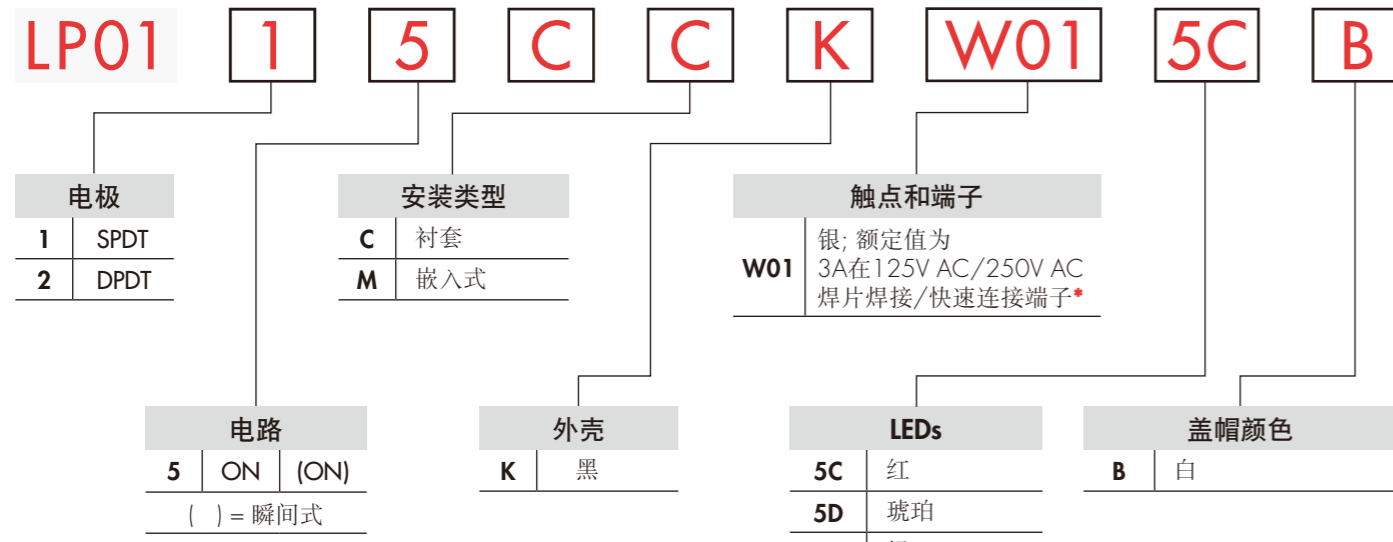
LP01 1 5 C C K W01 5C B

| 电极 | |
|---|---|
| 1 | SPDT |
| 2 | DPDT |

| 安装类型 | |
|---|---|
| C | 衬套 |
| M | 嵌入式 |

| 触点和端子 | |
|---|---|
| W01 | 银; 额定值为 3A在125V AC/250V AC 焊片焊接/快速连接端子* |

| 电路 | | |
|---|---|---|
| 5 | ON | (ON) |

( ) = 瞬间式

| 外壳 | |
|---|---|
| K | 黑 |

| LEDs | |
|---|---|
| 5C | 红 |
| 5D | 琥珀 |

| 盖帽颜色 | |
|---|---|
| B | 白 |